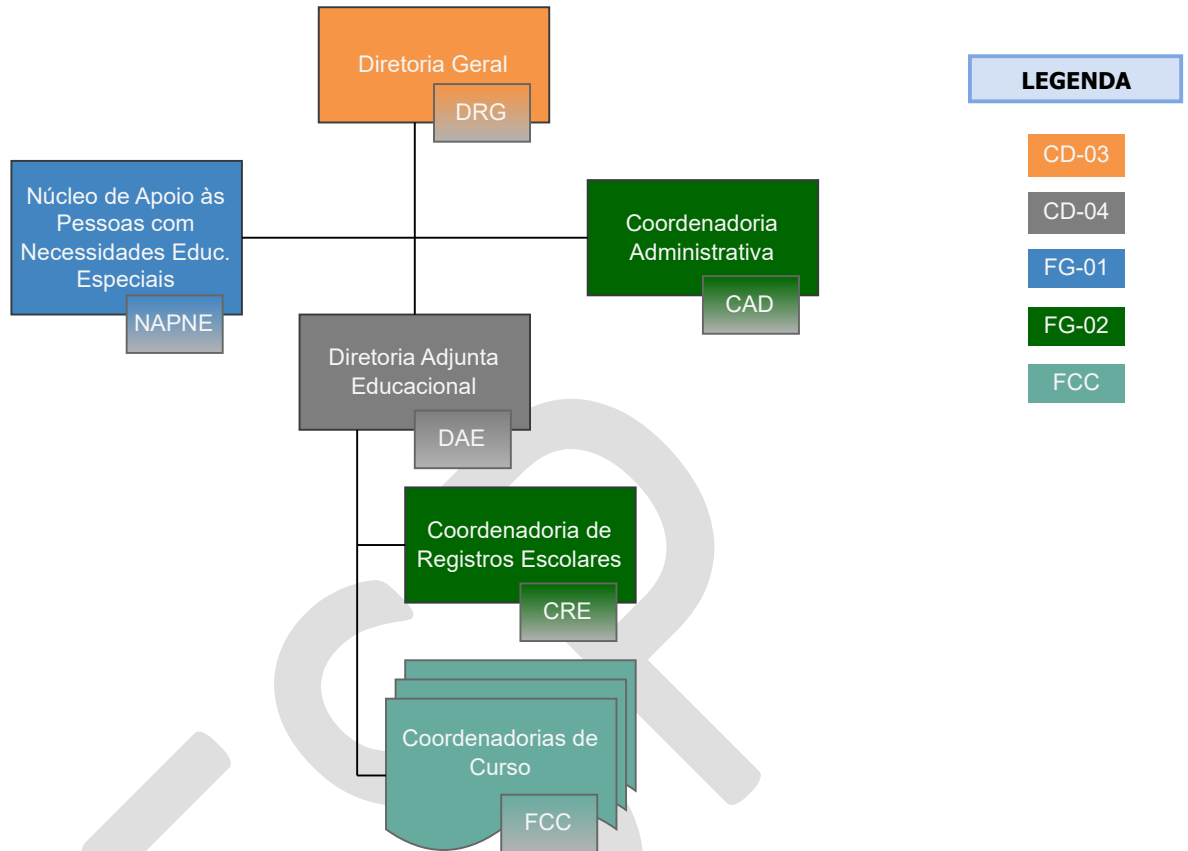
Diretoria Geral
DRG

Núcleo de Apoio às Pessoas com Necessidades Educ. Especiais
NAPNE

Coordenadoria Administrativa
CAD

Diretoria Adjunta Educacional
DAE

Coordenadoria de Registros Escolares
CRE

Coordenadorias de Curso
FCC

LEGENDA

CD-03

CD-04

FG-01

FG-02

FCC